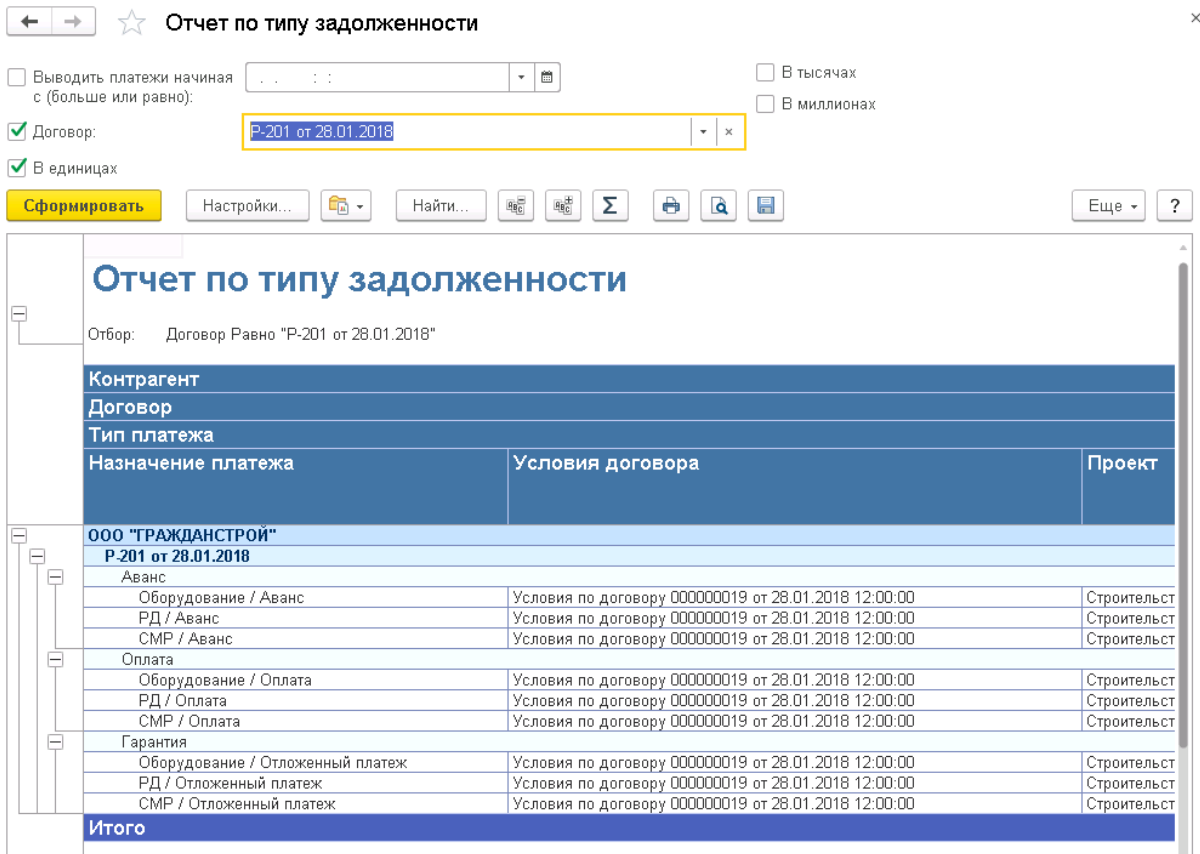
Отчет по типу задолженности

Выводить платежи начиная с (больше или равно): . . : :

В тысячах

В миллионах

Договор: Р-201 от 28.01.2018

В единицах

Сформировать
Настройки...
Найти...
Σ
Еще
?

Отчет по типу задолженности

Отбор: Договор Равно "Р-201 от 28.01.2018"

Контрагент
Договор
Тип платежа

| Назначение платежа | Условия договора | Проект |
|---|---|---|
| ООО "ГРАЖДАНСТРОЙ" | | |
| Р-201 от 28.01.2018 | | |
| Аванс | | |
| Оборудование / Аванс | Условия по договору 000000019 от 28.01.2018 12:00:00 | Строительст |
| РД / Аванс | Условия по договору 000000019 от 28.01.2018 12:00:00 | Строительст |
| СМР / Аванс | Условия по договору 000000019 от 28.01.2018 12:00:00 | Строительст |
| Оплата | | |
| Оборудование / Оплата | Условия по договору 000000019 от 28.01.2018 12:00:00 | Строительст |
| РД / Оплата | Условия по договору 000000019 от 28.01.2018 12:00:00 | Строительст |
| СМР / Оплата | Условия по договору 000000019 от 28.01.2018 12:00:00 | Строительст |
| Гарантия | | |
| Оборудование / Отложенный платеж | Условия по договору 000000019 от 28.01.2018 12:00:00 | Строительст |
| РД / Отложенный платеж | Условия по договору 000000019 от 28.01.2018 12:00:00 | Строительст |
| СМР / Отложенный платеж | Условия по договору 000000019 от 28.01.2018 12:00:00 | Строительст |
| Итого | | |